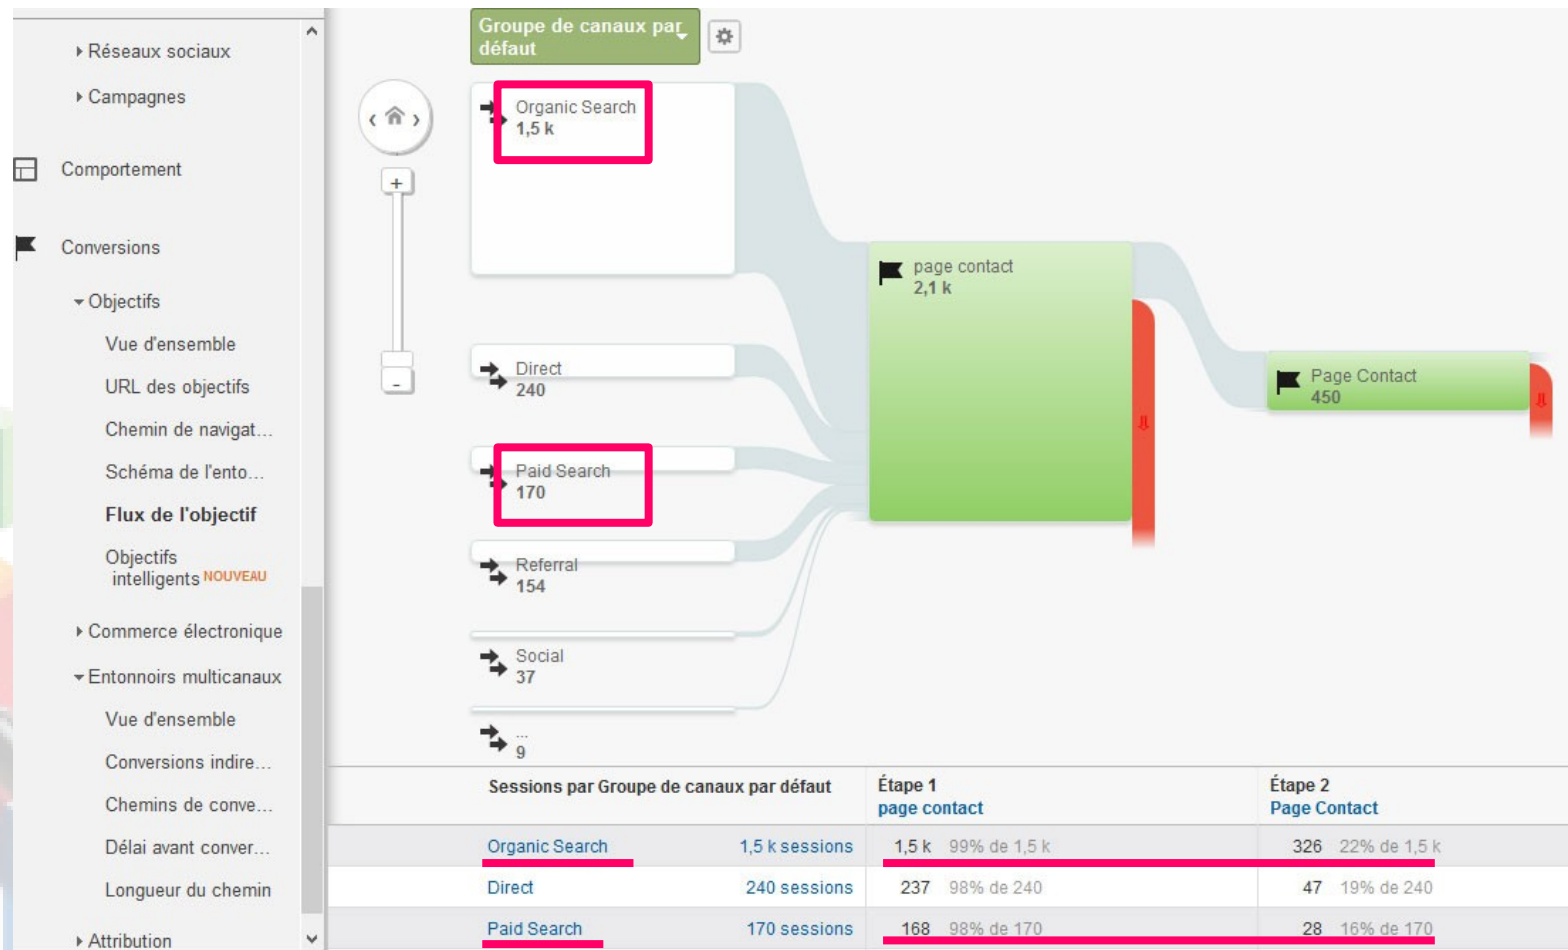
Réseaux sociaux
Campagnes
Comportement
Conversions
Objectifs
Vue d'ensemble
URL des objectifs
Chemin de navigat...
Schéma de l'ento...
Flux de l'objectif
Objectifs intelligents NOUVEAU
Commerce électronique
Entonnoirs multicanaux
Vue d'ensemble
Conversions indire...
Chemins de conve...
Délai avant conver...
Longueur du chemin
Attribution

Groupe de canaux par défaut

+
-

Organic Search
1,5 k

Direct
240

Paid Search
170

Referral
154

Social
37

...
9

page contact
2,1 k

Page Contact
450

| Sessions par Groupe de canaux par défaut | | Étape 1 page contact | Étape 2 Page Contact |
|---|---|---|---|
| Organic Search | 1,5 k sessions | 1,5 k 99% de 1,5 k | 326 22% de 1,5 k |
| Direct | 240 sessions | 237 98% de 240 | 47 19% de 240 |
| Paid Search | 170 sessions | 168 98% de 170 | 28 16% de 170 |